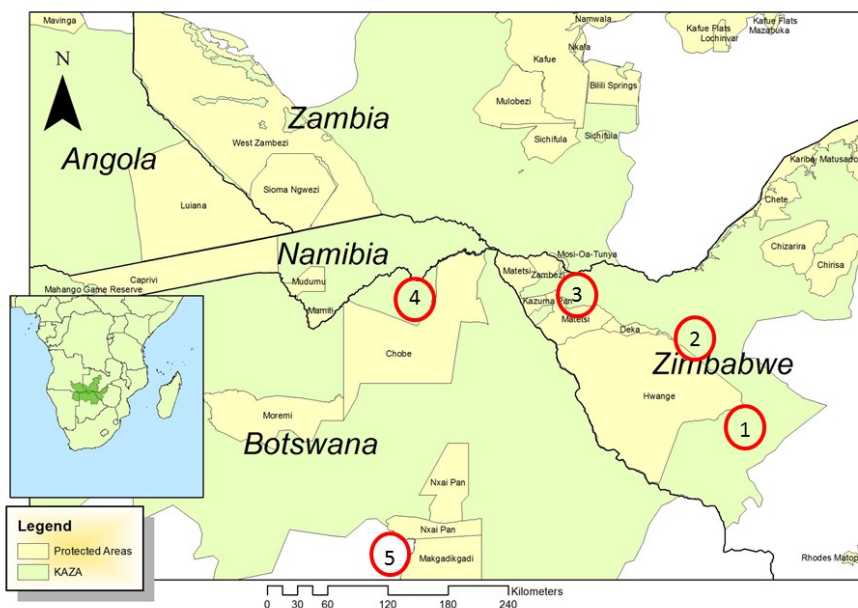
Mavinga
Namwala
Kafue Flats
Lochinvar
Kafue Flats
Mazabuka
N
Kafue
Nkala
Mulobezi
Bilili Springs
Zambia
Sichifula
Sichifula
Angola
West Zambezi
Kariba
Matusadona
Sioma Ngwezi
Chete
Luiana
Chizarira
Namibia
Mosi-Oa-Tunya
Matetsi
Zambezi
Chirisa
Caprivi
Mudumu
Mahango Game Reserve
Kazuma Pan
4
3
Mamili
Matetsi
Deka
2
Chobe
Zimbabwe
Hwange
Moremi
1
Botswana
Nxai Pan
Nxai Pan
Legend
Protected Areas
KAZA
5
Makgadikgadi
Rhodes Matop
Kilometers
0 30 60 120 180 240